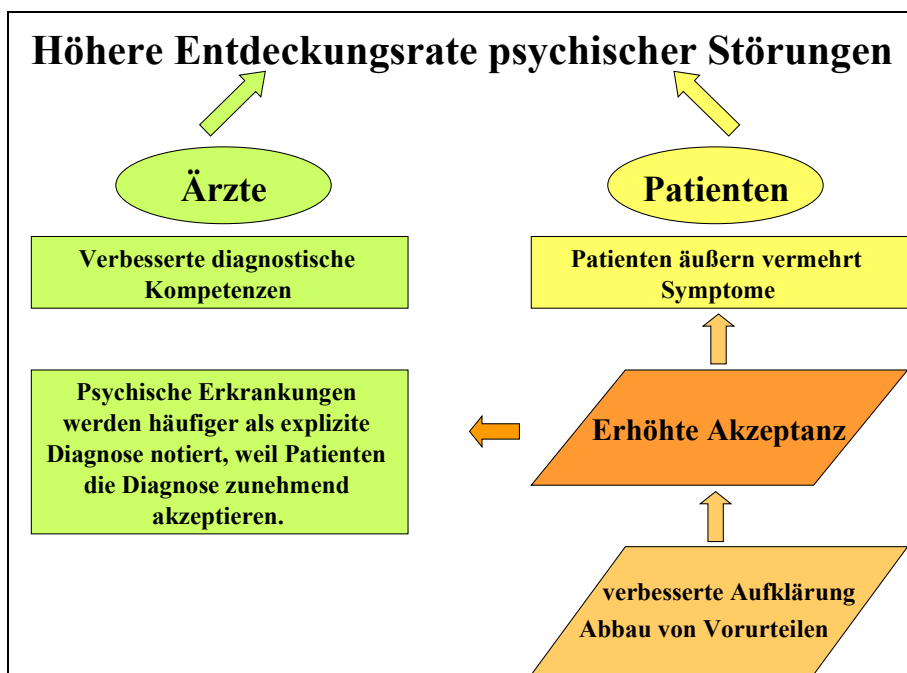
Höhere Entdeckungsrate psychischer Störungen

Ärzte

Patienten

Verbesserte diagnostische Kompetenzen

Patienten äußern vermehrt Symptome

Psychische Erkrankungen werden häufiger als explizite Diagnose notiert, weil Patienten die Diagnose zunehmend akzeptieren.

Erhöhte Akzeptanz

verbesserte Aufklärung
Abbau von Vorurteilen